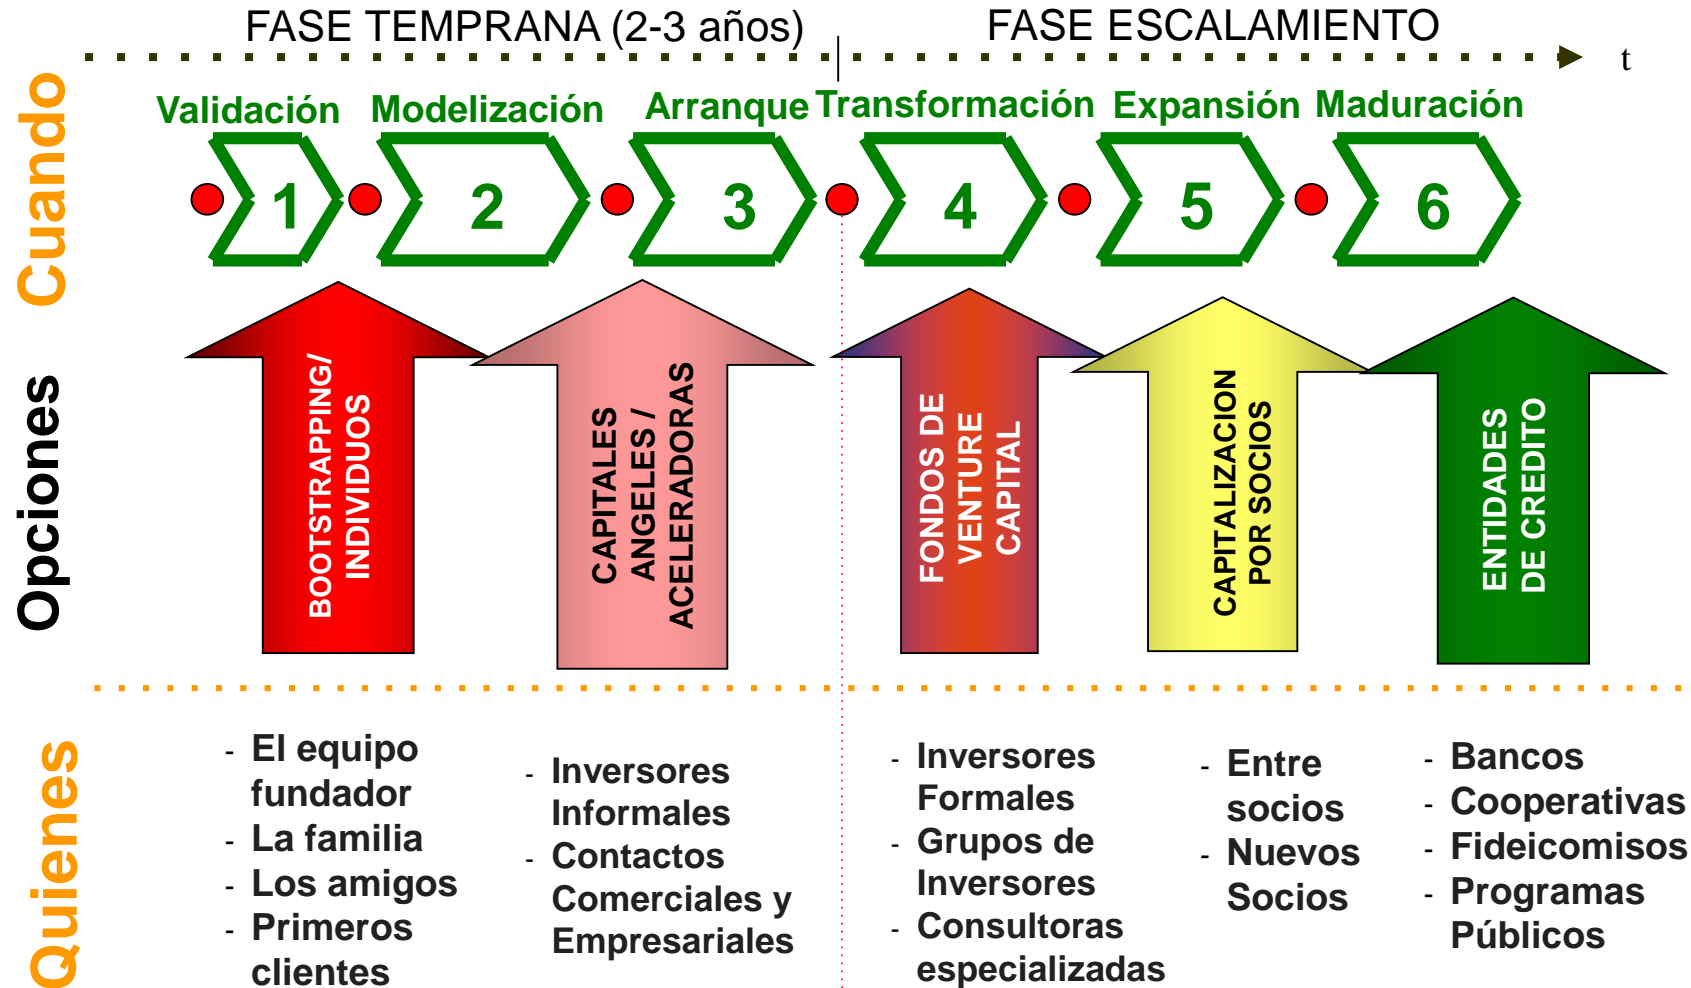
FASE TEMPRANA (2-3 años)

FASE ESCALAMIENTO

t

Cuando

Validación

Modelización

Arranque

Transformación

Expansión

Maduración

1

2

3

4

5

6

Opciones

BOOTSTRAPPING/ INDIVIDUOS

CAPITALES ANGELES / ACELERADORAS

FONDOS DE VENTURE CAPITAL

CAPITALIZACION POR SOCIOS

ENTIDADES DE CREDITO

Quienes

- El equipo fundador
- La familia
- Los amigos
- Primeros clientes

- Inversores Informales
- Contactos Comerciales y Empresariales

- Inversores Formales
- Grupos de Inversores
- Consultoras especializadas

- Entre socios
- Nuevos Socios

- Bancos
- Cooperativas
- Fideicomisos
- Programas Públicos